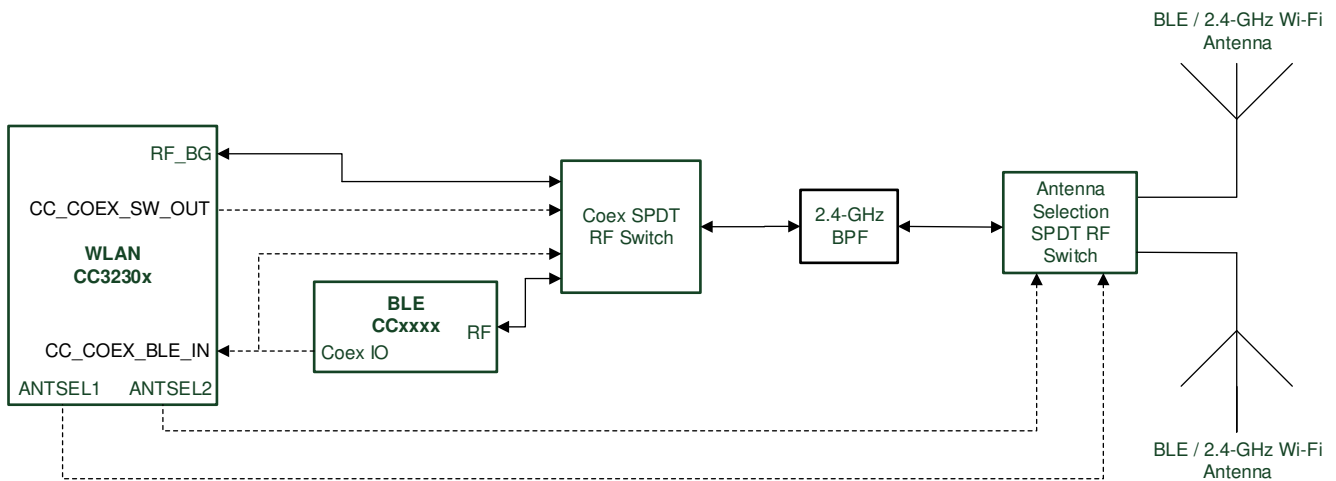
BLE / 2.4-GHz Wi-Fi Antenna

RF_BG

CC_COEX_SW_OUT

WLAN
CC3230x

CC_COEX_BLE_IN

ANTSEL1 ANTSEL2

BLE
CCxxxx

RF

Coex IO

Coex SPDT RF Switch

2.4-GHz BPF

Antenna Selection SPDT RF Switch

BLE / 2.4-GHz Wi-Fi Antenna